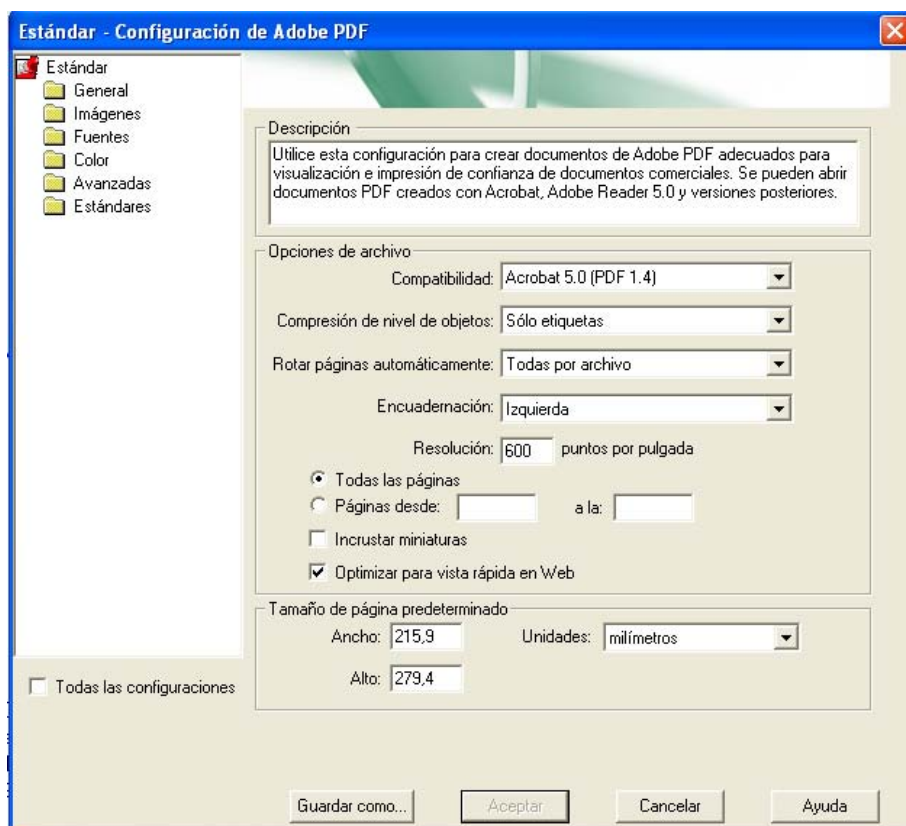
Estándar - Configuración de Adobe PDF

Estándar
General
Imágenes
Fuentes
Color
Avanzadas
Estándares

Descripción
Utilice esta configuración para crear documentos de Adobe PDF adecuados para visualización e impresión de confianza de documentos comerciales. Se pueden abrir documentos PDF creados con Acrobat, Adobe Reader 5.0 y versiones posteriores.

Opciones de archivo
Compatibilidad: Acrobat 5.0 (PDF 1.4)
Compresión de nivel de objetos: Sólo etiquetas
Rotar páginas automáticamente: Todas por archivo
Encuadernación: Izquierda
Resolución: 600 puntos por pulgada
Todas las páginas
Páginas desde: a la:
Incrustar miniaturas
Optimizar para vista rápida en Web

Tamaño de página predeterminado
Ancho: 215,9 Unidades: milímetros
Alto: 279,4

Todas las configuraciones

Guardar como... Aceptar Cancelar Ayuda